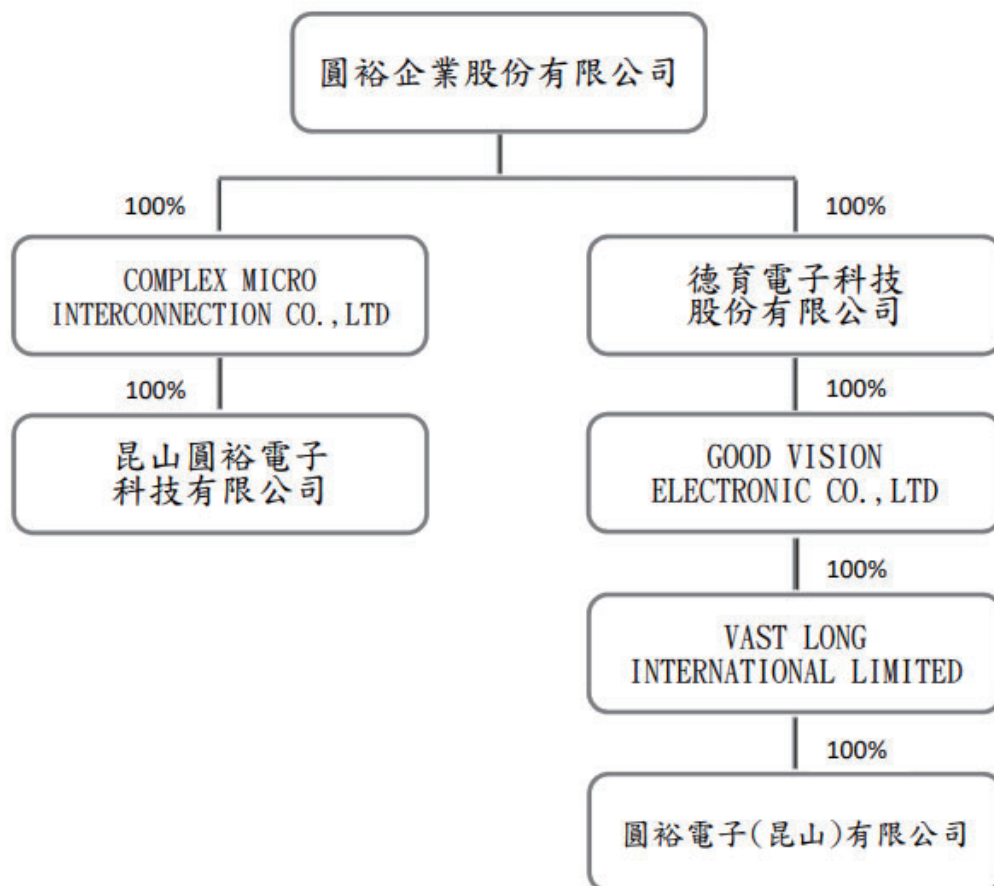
圓裕企業股份有限公司

100%

COMPLEX MICRO INTERCONNECTION CO.,LTD

100%

昆山圓裕電子科技有限公司

100%

德育電子科技股份有限公司

100%

GOOD VISION ELECTRONIC CO.,LTD

100%

VAST LONG INTERNATIONAL LIMITED

100%

圓裕電子(昆山)有限公司